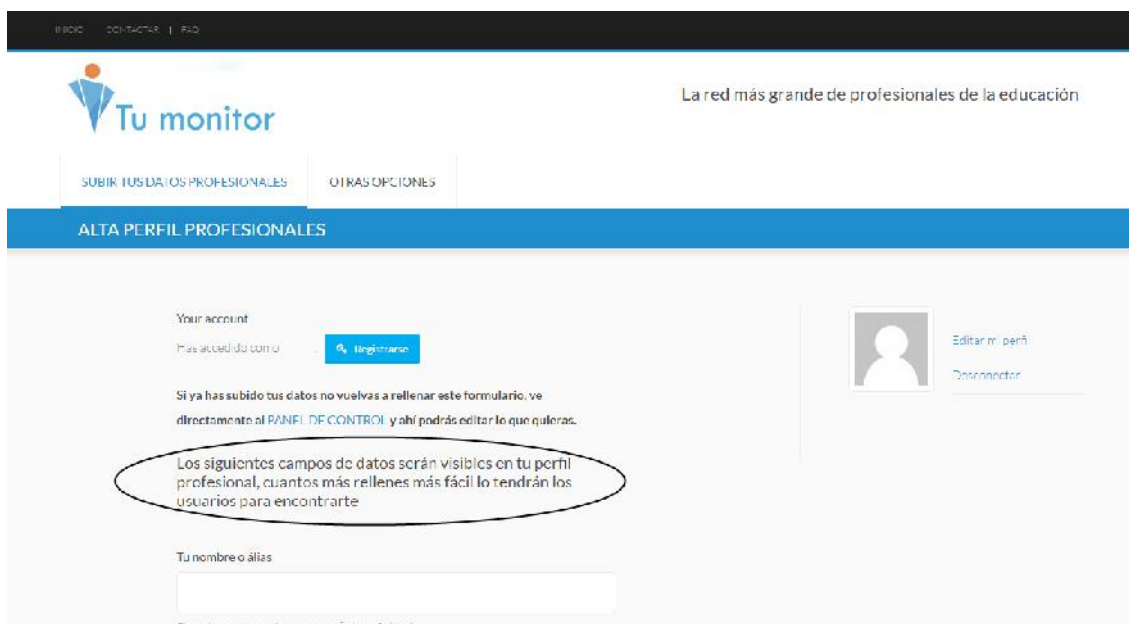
INICIO CONTACTAR | FAQ

Tu monitor

La red más grande de profesionales de la educación

SUBIR TUS DATOS PROFESIONALES OTRAS OPCIONES

ALTA PERFIL PROFESIONALES

Your account

Has accedido como

Registrarse

Si ya has subido tus datos no vuelvas a rellenar este formulario, ve directamente al PANEL DE CONTROL y ahí podrás editar lo que quieras.

Los siguientes campos de datos serán visibles en tu perfil profesional, cuantos más rellenes más fácil lo tendrán los usuarios para encontrarte

Tu nombre o álias

Editar mi perfil

Desconectar